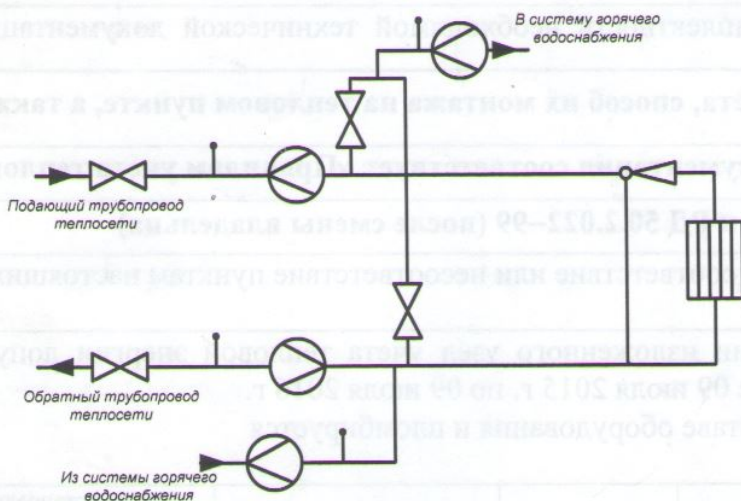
В систему горячего водоснабжения

Подающий трубопровод теплосети

Обратный трубопровод теплосети

Из системы горячего водоснабжения

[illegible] технической документации

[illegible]та, способ их монтажа на тепловом пункте, а также

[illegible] соответствует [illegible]

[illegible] 50.2.022–99 (после смены владельца)

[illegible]ветствие или несоответствие пунктам настоящих

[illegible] узел учета тепловой энергии допу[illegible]

09 июля 2015 г. по 09 июля 20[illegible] г.

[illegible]таве оборудования и пломбируется